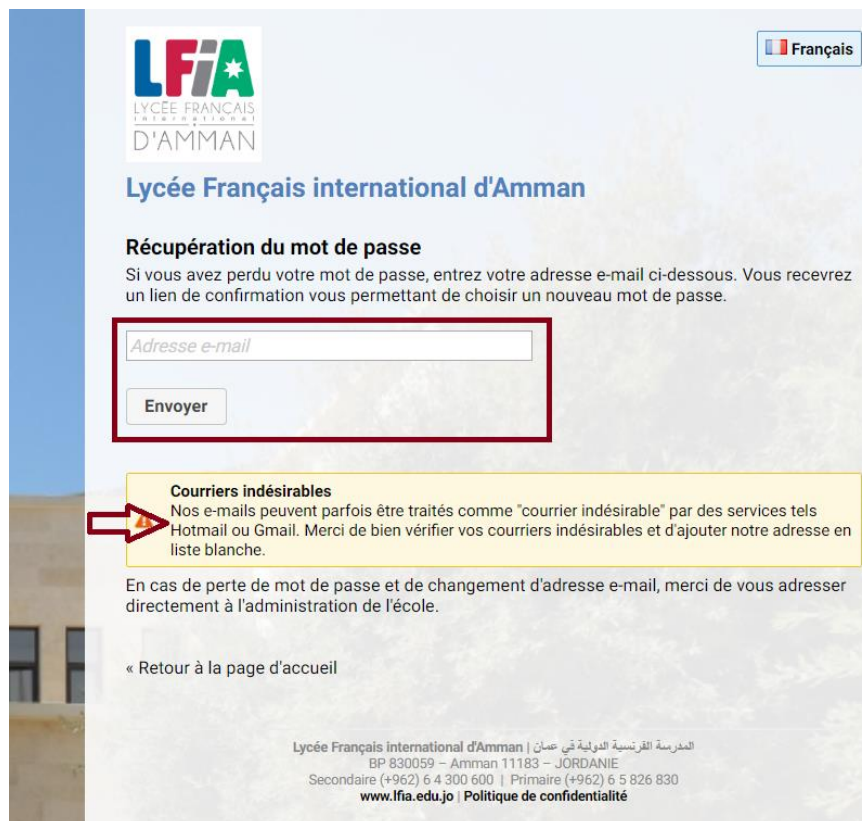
LFiA
LYCÉE FRANÇAIS
international
D'AMMAN

Français

Lycée Français international d'Amman

Récupération du mot de passe
Si vous avez perdu votre mot de passe, entrez votre adresse e-mail ci-dessous. Vous recevrez un lien de confirmation vous permettant de choisir un nouveau mot de passe.

Adresse e-mail

Envoyer

Courriers indésirables
Nos e-mails peuvent parfois être traités comme "courrier indésirable" par des services tels Hotmail ou Gmail. Merci de bien vérifier vos courriers indésirables et d'ajouter notre adresse en liste blanche.

En cas de perte de mot de passe et de changement d'adresse e-mail, merci de vous adresser directement à l'administration de l'école.

« Retour à la page d'accueil

Lycée Français international d'Amman | المدرسة الفرنسية الدولية في عمان
BP 830059 – Amman 11183 – JORDANIE
Secondaire (+962) 6 4 300 600 | Primaire (+962) 6 5 826 830
www.lfia.edu.jo | Politique de confidentialité